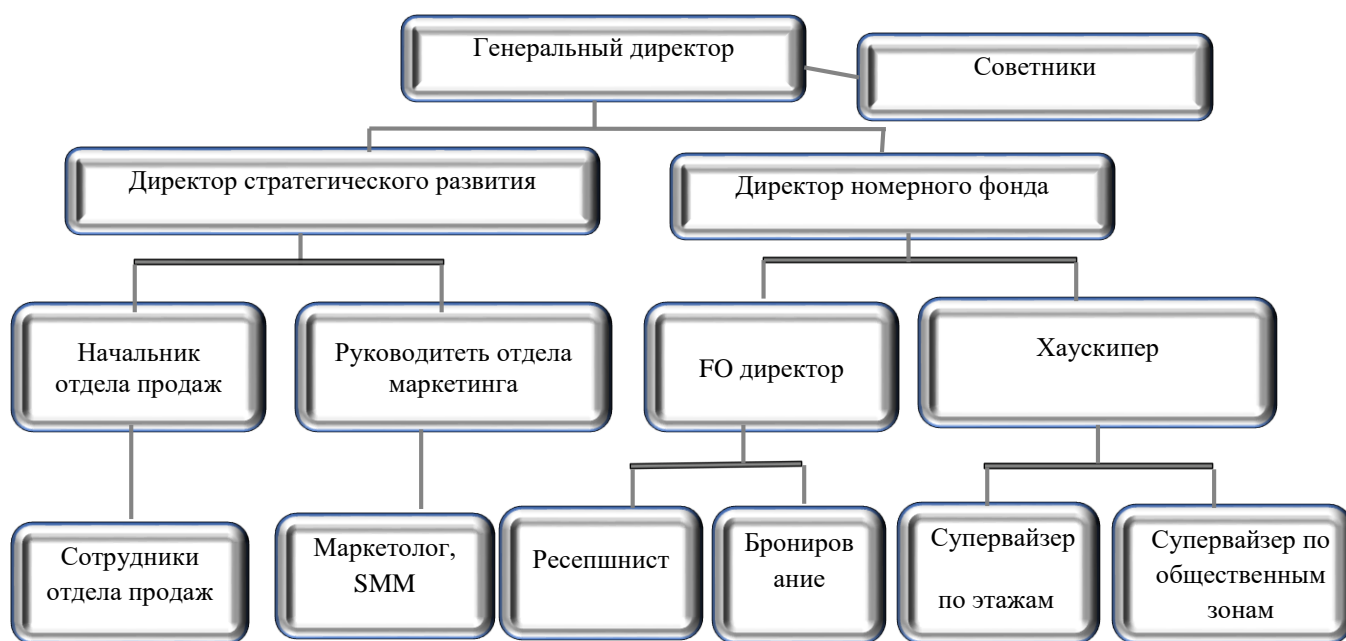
Генеральный директор

Советники

Директор стратегического развития

Директор номерного фонда

Начальник отдела продаж

Руководитеть отдела маркетинга

FO директор

Хаускипер

Сотрудники отдела продаж

Маркетолог, SMM

Ресепшнист

Бронирование

Супервайзер по этажам

Супервайзер по общественным зонам